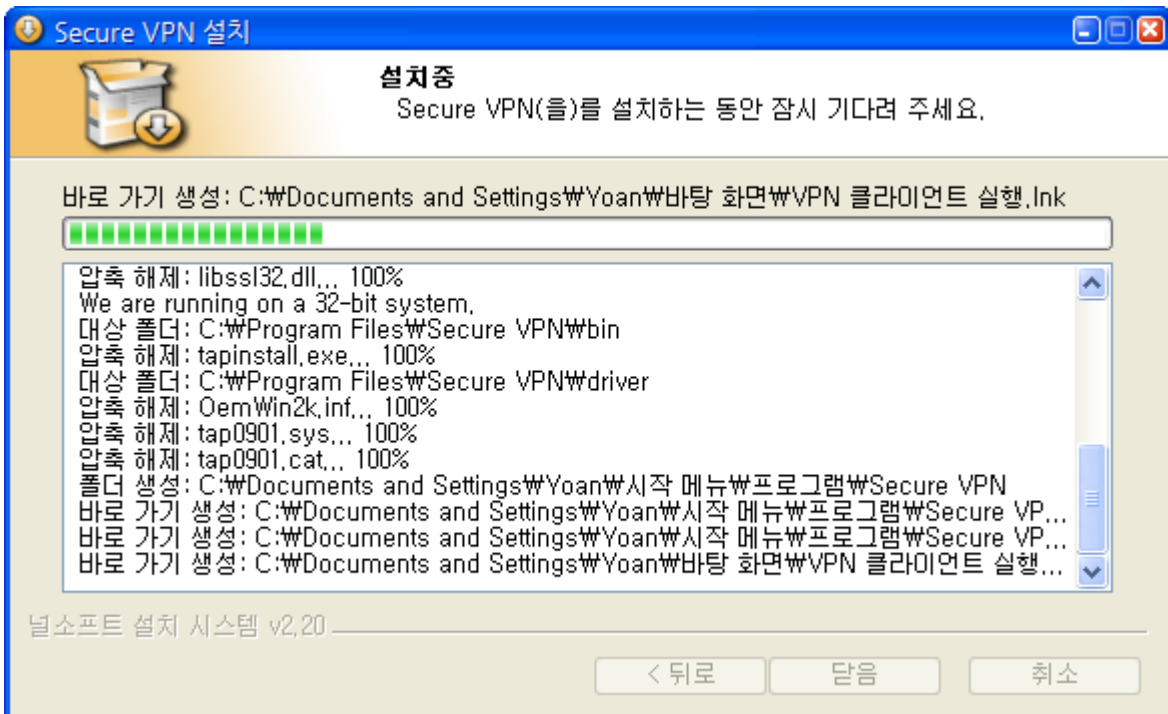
Secure VPN 설치

설치중
Secure VPN(을)를 설치하는 동안 잠시 기다려 주세요.

바로 가기 생성: C:₩Documents and Settings₩Yoan₩바탕 화면₩VPN 클라이언트 실행.lnk

압축 해제: libssl32.dll... 100%
We are running on a 32-bit system.
대상 폴더: C:₩Program Files₩Secure VPN₩bin
압축 해제: tapinstall.exe... 100%
대상 폴더: C:₩Program Files₩Secure VPN₩driver
압축 해제: OemWin2k.inf... 100%
압축 해제: tap0901.sys... 100%
압축 해제: tap0901.cat... 100%
폴더 생성: C:₩Documents and Settings₩Yoan₩시작 메뉴₩프로그램₩Secure VPN
바로 가기 생성: C:₩Documents and Settings₩Yoan₩시작 메뉴₩프로그램₩Secure VP...
바로 가기 생성: C:₩Documents and Settings₩Yoan₩시작 메뉴₩프로그램₩Secure VP...
바로 가기 생성: C:₩Documents and Settings₩Yoan₩바탕 화면₩VPN 클라이언트 실행...

널소프트 설치 시스템 v2.20

< 뒤로 닫음 취소